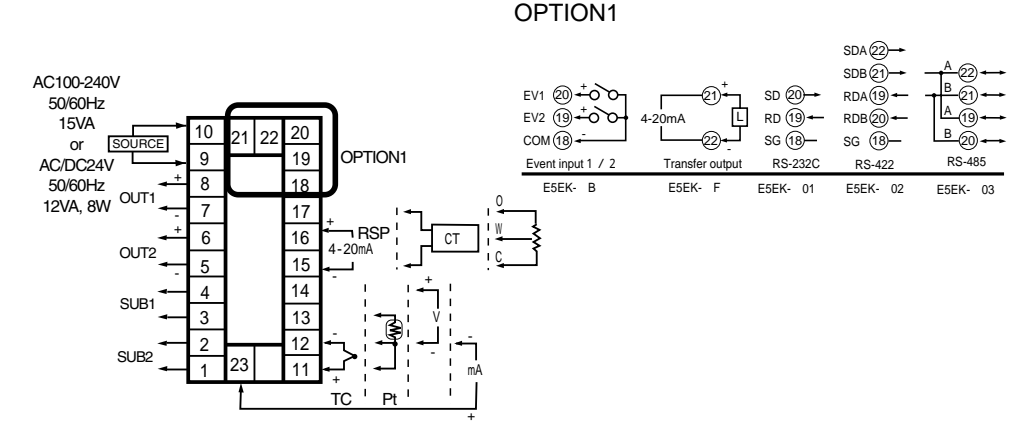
OPTION1

AC100-240V
50/60Hz
15VA
or
AC/DC24V
50/60Hz
12VA, 8W

SOURCE

OUT1
OUT2
SUB1
SUB2

10 21 22 20
9 19
8 18
7 17
6 16
5 15
4 14
3 13
2 12
1 23 11

OPTION1

+
-
+
-

RSP
4-20mA
+
-

CT
O
W
C

+
V
-

-
+
TC
Pt
-
mA
+

EV1 (20) +
EV2 (19) +
COM (18)
Event input 1 / 2
E5EK- B

(21) +
4-20mA
L
(22) -
Transfer output
E5EK- F

SD (20)
RD (19)
SG (18)
RS-232C
E5EK- 01

SDA (22)
SDB (21)
RDA (19)
RDB (20)
SG (18)
RS-422
E5EK- 02

A (22)
B (21)
A (19)
B (20)
RS-485
E5EK- 03